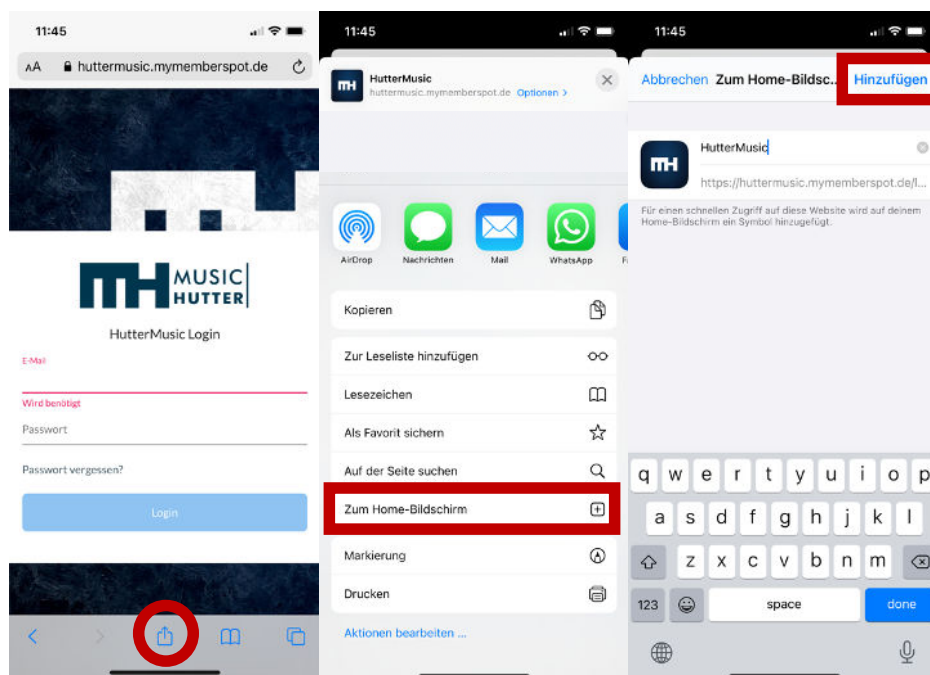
11:45

AA huttermusic.mymemberspot.de

MH MUSIC HUTTER

HutterMusic Login

E-Mail

Wird benötigt

Passwort

Passwort vergessen?

Login

11:45

HutterMusic
huttermusic.mymemberspot.de Optionen >

AirDrop Nachrichten Mail WhatsApp

Kopieren

Zur Leseliste hinzufügen

Lesezeichen

Als Favorit sichern

Auf der Seite suchen

Zum Home-Bildschirm

Markierung

Drucken

Aktionen bearbeiten ...

11:45

Abbrechen Zum Home-Bildsc... Hinzufügen

HutterMusic

https://huttermusic.mymemberspot.de/l...

Für einen schnellen Zugriff auf diese Website wird auf deinem Home-Bildschirm ein Symbol hinzugefügt.

q w e r t y u i o p
a s d f g h j k l
z x c v b n m
123 space done